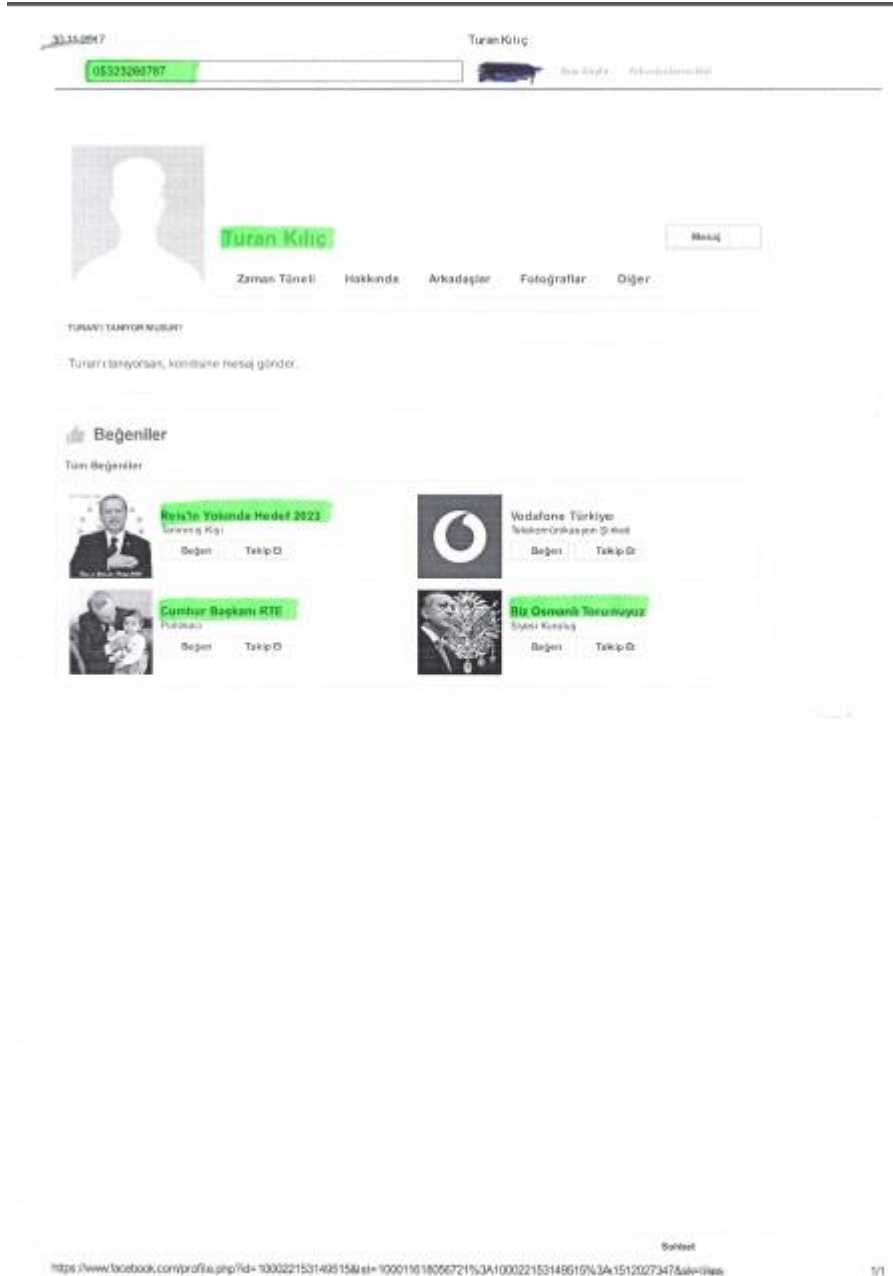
30.11.2017

Turan Kılıç

05323280787

Ana Sayfa Arkadaşlarını Bul

Turan Kılıç

Mesaj

Zaman Tüneli Hakkında Arkadaşlar Fotoğraflar Diğer

TURAN'I TANIYOR MUSUN?

Turan'ı tanıyorsan, kendisine mesaj gönder.

Beğeniler

Tüm Beğeniler

Reis'in Yolunda Hedef 2023
Tanınmış Kişi
Beğen Takip Et

Vodafone Türkiye
Telekomünikasyon Şirketi
Beğen Takip Et

Cumhur Başkanı RTE
Politikacı
Beğen Takip Et

Biz Osmanlı Torunuyuz
Siyasi Kuruluş
Beğen Takip Et

Sohbet

https://www.facebook.com/profile.php?id=100022153149515&lst=100011618056721%3A100022153149515%3A1512027347&sk=likes

1/1